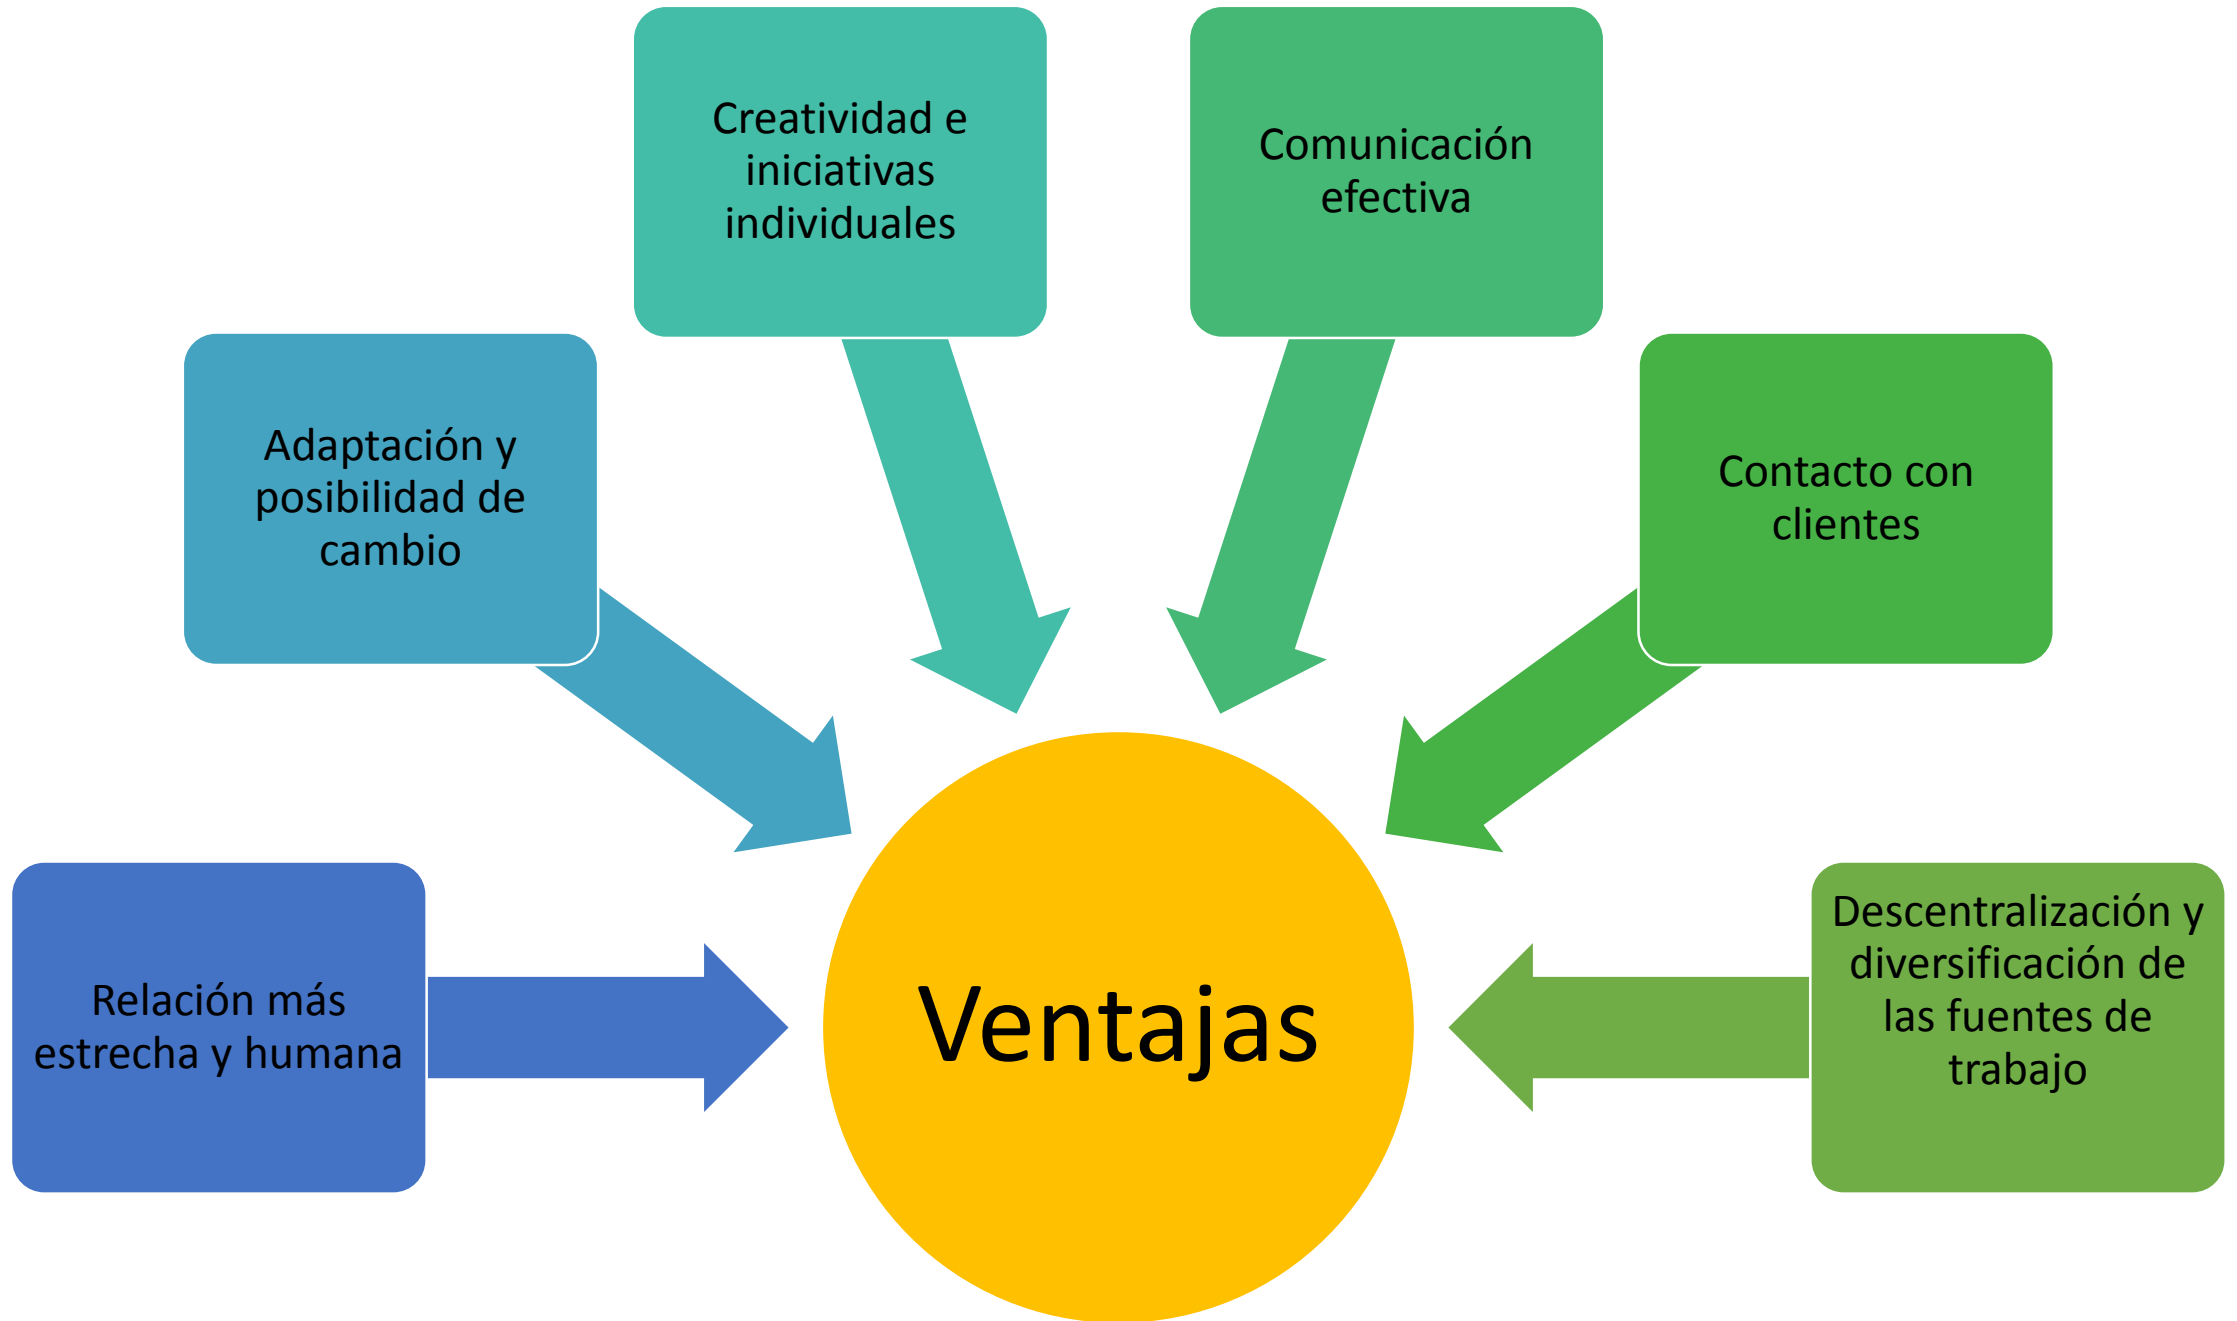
Creatividad e iniciativas individuales

Comunicación efectiva

Adaptación y posibilidad de cambio

Contacto con clientes

Relación más estrecha y humana

Ventajas

Descentralización y diversificación de las fuentes de trabajo